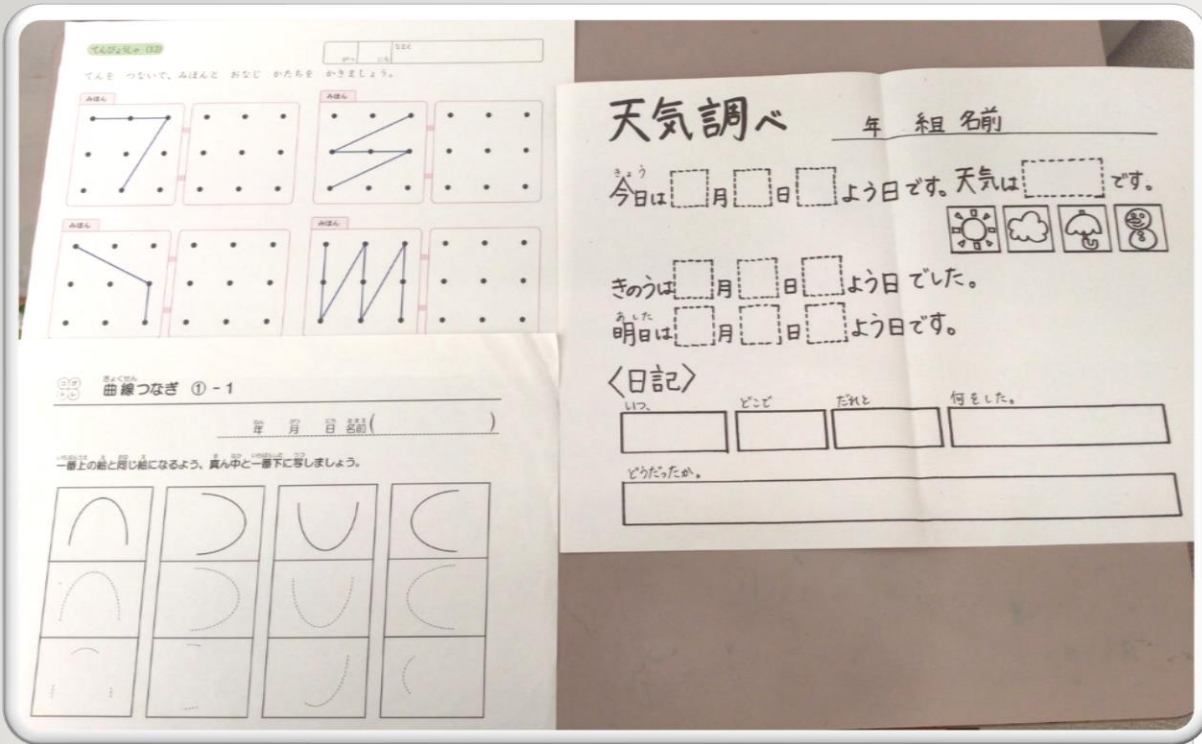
てんびょうせん (12)

がつ にち なまえ

てんを つないで、みほんと おなじ かたちを かきましょう。

みほん

みほん

みほん

みほん

天気調べ 年 組 名前

今日は 月 日 よう日です。天気は です。

きのうは 月 日 よう日 でした。

明日は 月 日 よう日です。

〈日記〉

いつ、 どこで だれと 何をした。

どうだったか。

曲線つなぎ ① - 1

年 月 日 名前( )

一番上の絵と同じ絵になるよう、真ん中と一番下に写しましょう。